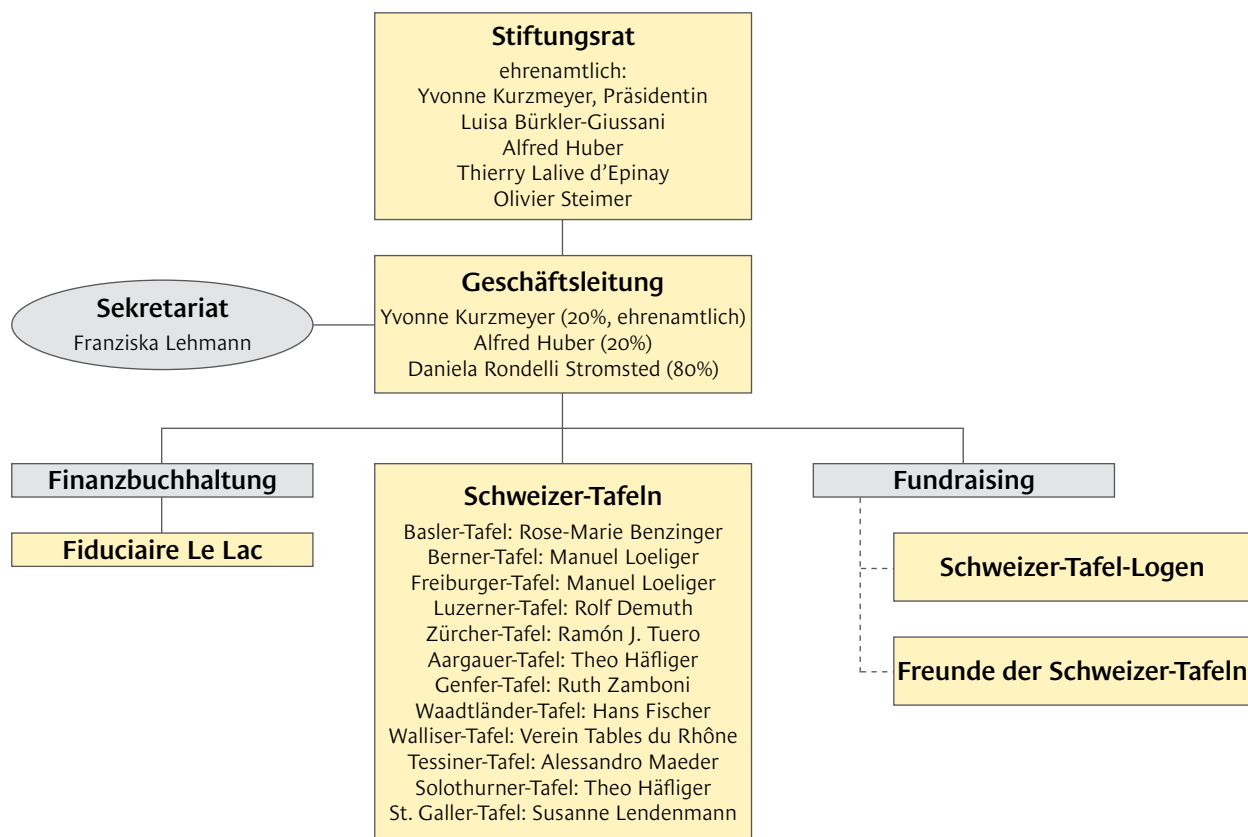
Stiftungsrat
ehrenamtlich:
Yvonne Kurzmeyer, Präsidentin
Luisa Bürkler-Giussani
Alfred Huber
Thierry Lalive d'Epinay
Olivier Steimer

Sekretariat
Franziska Lehmann

Geschäftsleitung
Yvonne Kurzmeyer (20%, ehrenamtlich)
Alfred Huber (20%)
Daniela Rondelli Stromsted (80%)

Finanzbuchhaltung

Fiduciaire Le Lac

Schweizer-Tafeln
Basler-Tafel: Rose-Marie Benzinger
Berner-Tafel: Manuel Loeliger
Freiburger-Tafel: Manuel Loeliger
Luzerner-Tafel: Rolf Demuth
Zürcher-Tafel: Ramón J. Tuero
Aargauer-Tafel: Theo Häfliger
Genfer-Tafel: Ruth Zamboni
Waadtländer-Tafel: Hans Fischer
Walliser-Tafel: Verein Tables du Rhône
Tessiner-Tafel: Alessandro Maeder
Solothurner-Tafel: Theo Häfliger
St. Galler-Tafel: Susanne Lendenmann

Fundraising

Schweizer-Tafel-Logen

Freunde der Schweizer-Tafeln